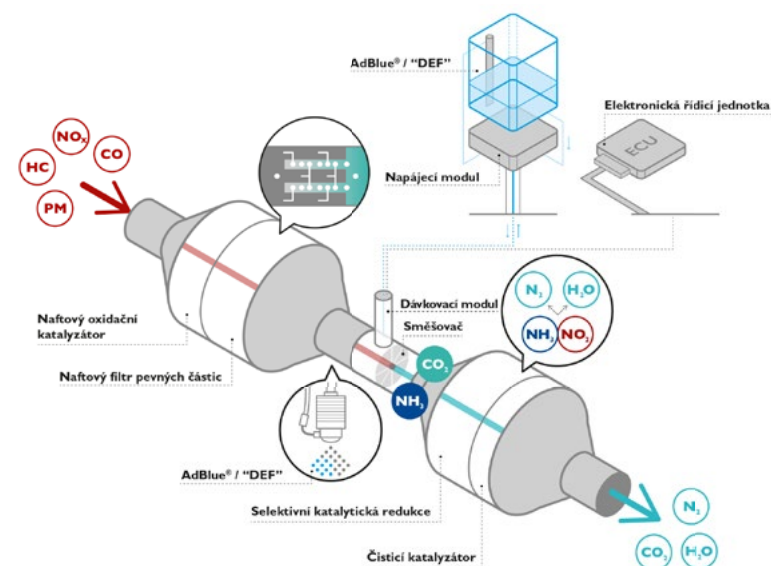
AdBlue® / "DEF"

Elektronická řídicí jednotka

ECU

Napájecí modul

$NO_x$

HC

CO

PM

Naftový oxidační katalyzátor

Naftový filtr pevných částic

Dávkovací modul

Směšovač

$N_2$

$H_2O$

$NH_3$

$NO_2$

$CO_2$

$NH_3$

AdBlue® / "DEF"

Selektivní katalytická redukce

Čisticí katalyzátor

$N_2$

$CO_2$

$H_2O$